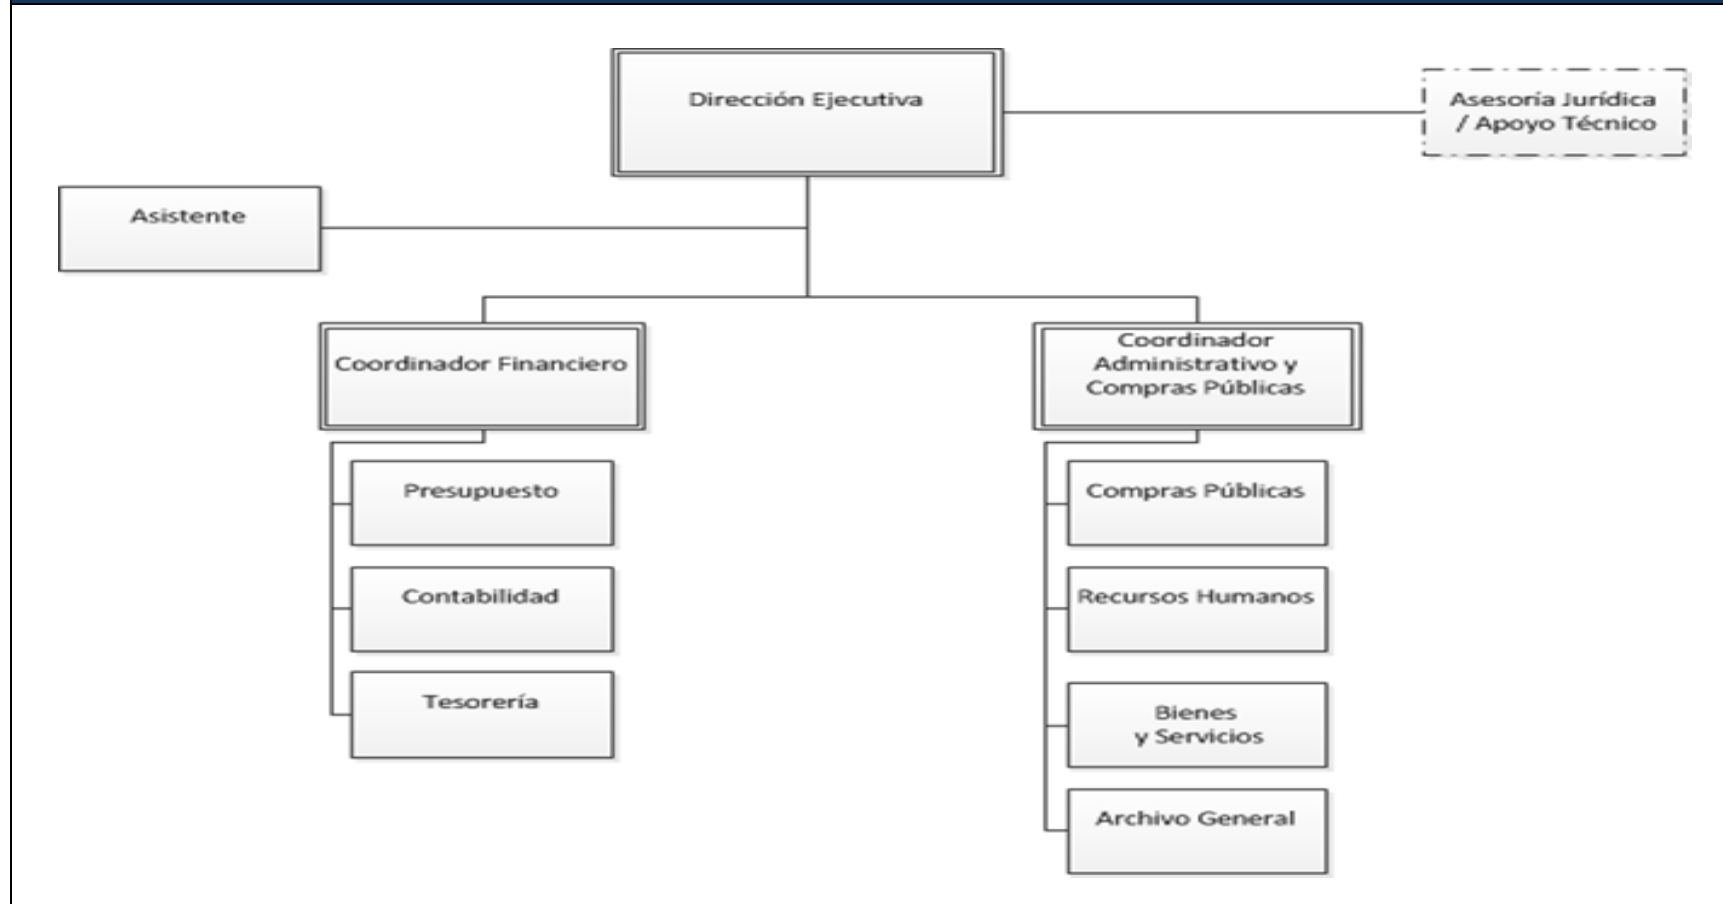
Dirección Ejecutiva

Asesoría Jurídica / Apoyo Técnico

Asistente

Coordinador Financiero

Presupuesto

Contabilidad

Tesorería

Coordinador Administrativo y Compras Públicas

Compras Públicas

Recursos Humanos

Bienes y Servicios

Archivo General